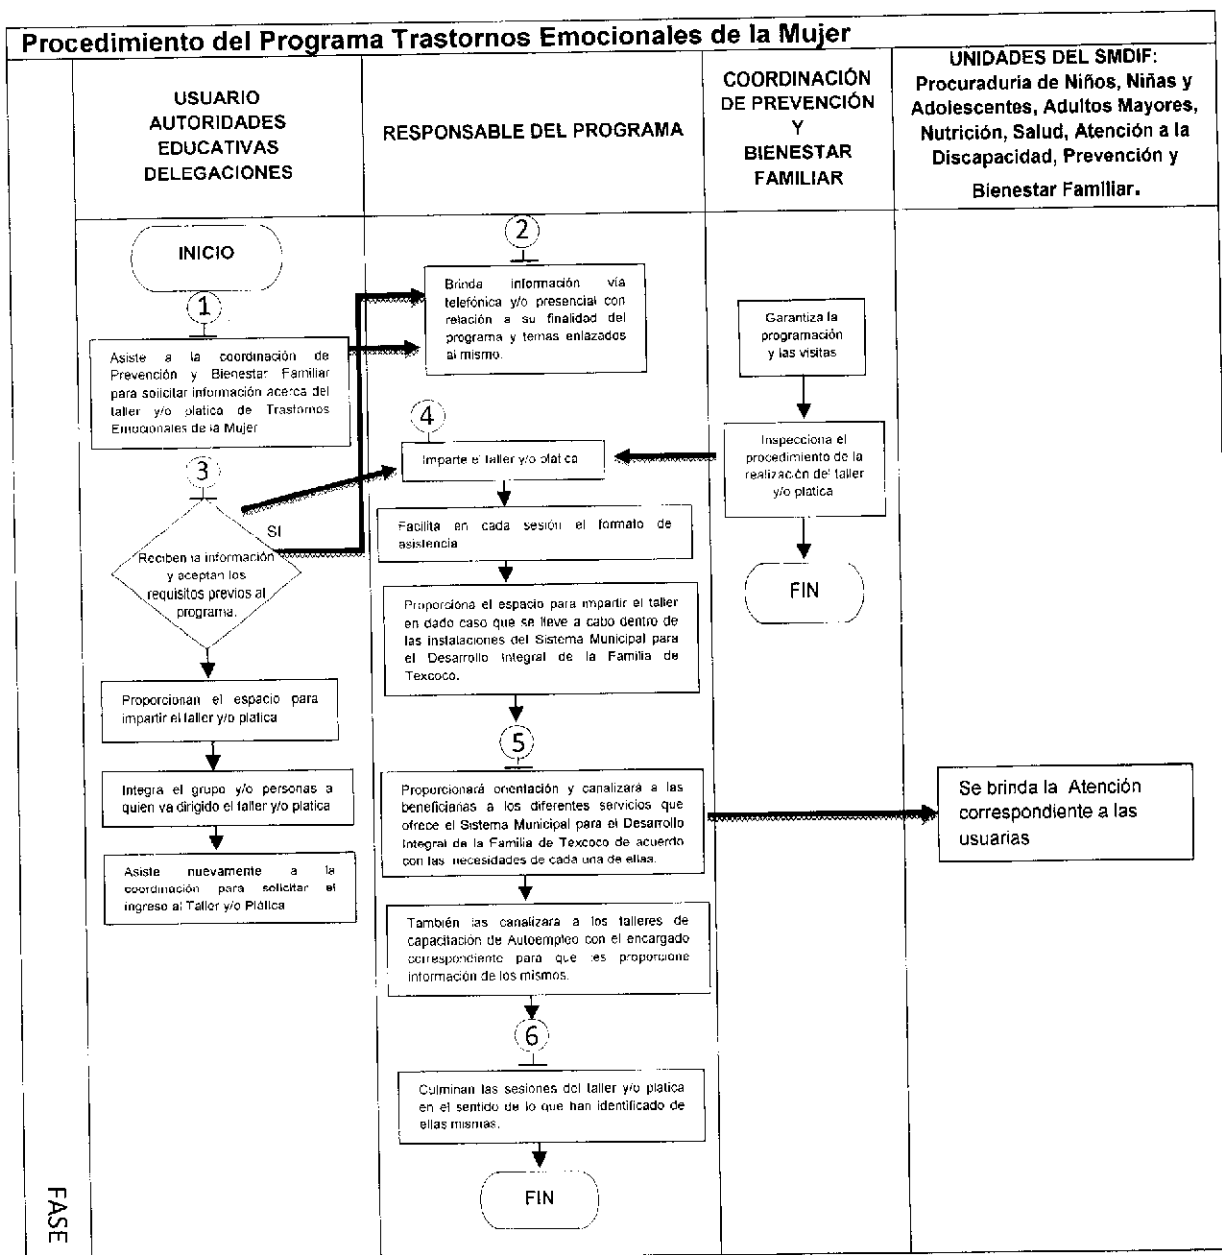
Procedimiento del Programa Trastornos Emocionales de la Mujer

USUARIO AUTORIDADES EDUCATIVAS DELEGACIONES

RESPONSABLE DEL PROGRAMA

COORDINACIÓN DE PREVENCIÓN Y BIENESTAR FAMILIAR

UNIDADES DEL SMDIF: Procuraduria de Niños, Niñas y Adolescentes, Adultos Mayores, Nutrición, Salud, Atención a la Discapacidad, Prevención y Bienestar Familiar.

INICIO

1

Asiste a la coordinación de Prevención y Bienestar Familiar para solicitar información acerca del taller y/o platica de Trastornos Emocionales de la Mujer

3

Reciben la información y aceptan los requisitos previos al programa.

SI

Proporcionan el espacio para impartir el taller y/o platica

Integra el grupo y/o personas a quien va dirigido el taller y/o platica

Asiste nuevamente a la coordinación para solicitar el ingreso al Taller y/o Plática

2

Brinda información vía telefónica y/o presencial con relación a su finalidad del programa y temas enlazados al mismo.

4

Imparte el taller y/o platica

Facilita en cada sesión el formato de asistencia

Proporciona el espacio para impartir el taller en dado caso que se lleve a cabo dentro de las instalaciones del Sistema Municipal para el Desarrollo Integral de la Familia de Texcoco.

5

Proporcionará orientación y canalizará a las beneficiarias a los diferentes servicios que ofrece el Sistema Municipal para el Desarrollo Integral de la Familia de Texcoco de acuerdo con las necesidades de cada una de ellas.

También las canalizara a los talleres de capacitación de Autoempleo con el encargado correspondiente para que les proporcione información de los mismos.

6

Culminan las sesiones del taller y/o platica en el sentido de lo que han identificado de ellas mismas.

FIN

Garantiza la programación y las visitas

Inspecciona el procedimiento de la realización del taller y/o platica

FIN

Se brinda la Atención correspondiente a las usuarias

FASE